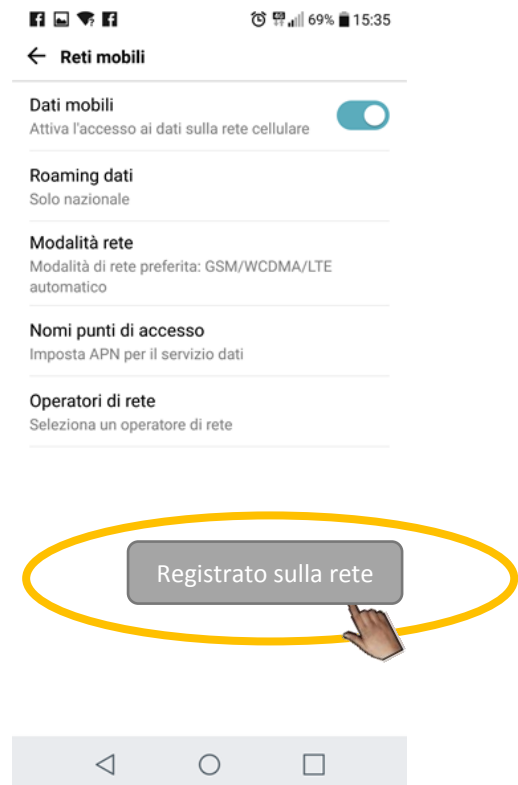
69% 15:35

← Reti mobili

Dati mobili
Attiva l'accesso ai dati sulla rete cellulare

Roaming dati
Solo nazionale

Modalità rete
Modalità di rete preferita: GSM/WCDMA/LTE automatico

Nomi punti di accesso
Imposta APN per il servizio dati

Operatori di rete
Seleziona un operatore di rete

Registrato sulla rete